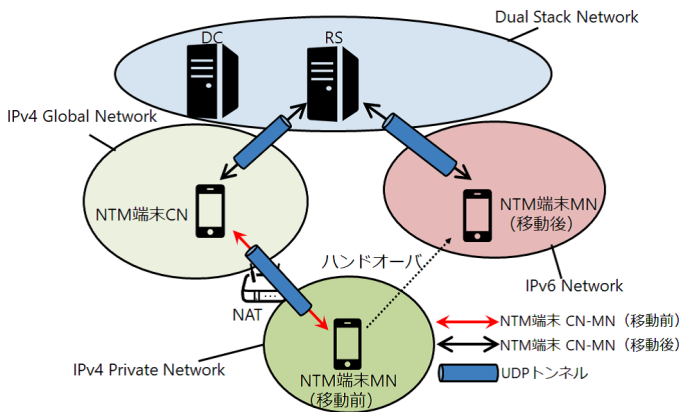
Dual Stack Network

DC

RS

IPv4 Global Network

NTM端末CN

NTM端末MN
（移動後）

IPv6 Network

ハンドオーバ

NAT

IPv4 Private Network

NTM端末MN
（移動前）

NTM端末 CN-MN（移動前）

NTM端末 CN-MN（移動後）

UDPトンネル